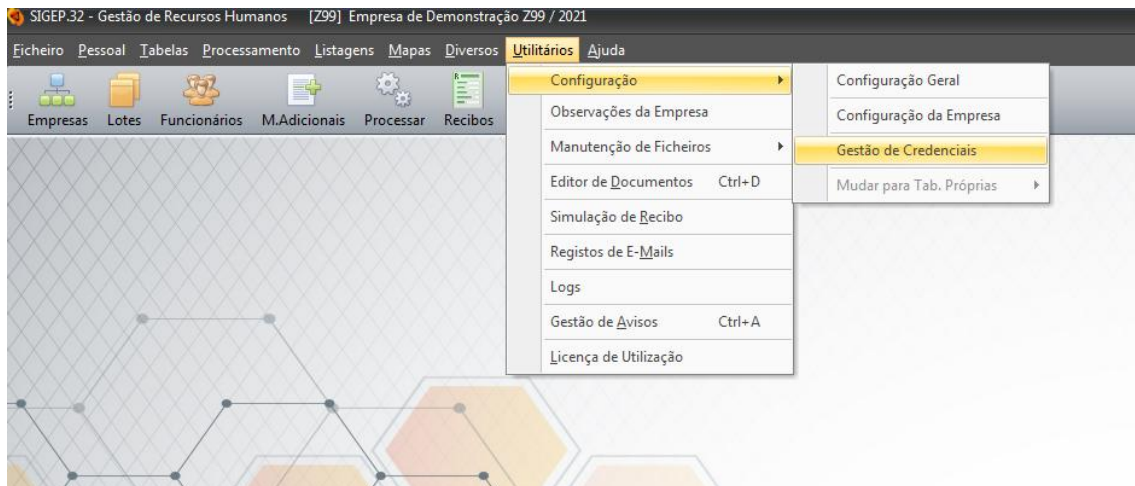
SIGEP.32 - Gestão de Recursos Humanos [Z99] Empresa de Demonstração Z99 / 2021

Ficheiro Pessoal Tabelas Processamento Listagens Mapas Diversos Utilitários Ajuda

Empresas Lotes Funcionários M.Adicionais Processar Recibos

Configuração
Observações da Empresa
Manutenção de Ficheiros
Editor de Documentos Ctrl+D
Simulação de Recibo
Registos de E-Mails
Logs
Gestão de Avisos Ctrl+A
Licença de Utilização

Configuração Geral
Configuração da Empresa
Gestão de Credenciais
Mudar para Tab. Próprias